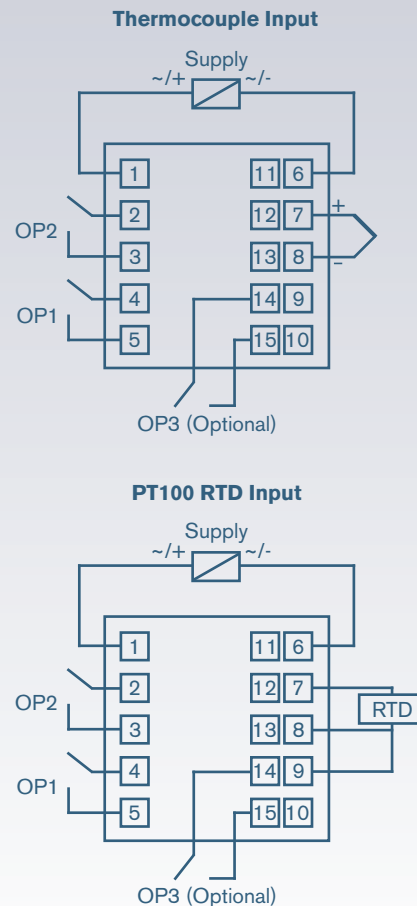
**Thermocouple Input**

Supply
~/+ ~/-

1
2
3
4
5

11 6
12 7
13 8
14 9
15 10

+
–

OP2
OP1

OP3 (Optional)

**PT100 RTD Input**

Supply
~/+ ~/-

1
2
3
4
5

11 6
12 7
13 8
14 9
15 10

RTD

OP2
OP1

OP3 (Optional)